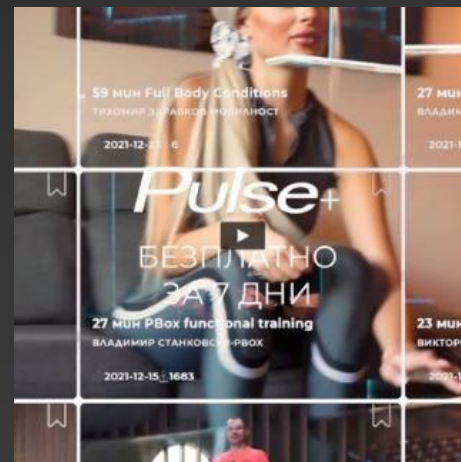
59 мин Full Body Conditions
ТИХОМИР З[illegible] МОБИЛНОСТ
2021-12-2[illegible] 6

27 ми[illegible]
ВЛАДИМ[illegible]
2021-1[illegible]

Pulse+
БЕЗПЛАТНО
ЗА 7 ДНИ

27 мин PBox functional training
ВЛАДИМИР СТАНКОВСК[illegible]-PBOX
2021-12-15 1683

23 мин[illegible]
ВИКТОР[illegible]
2021-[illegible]